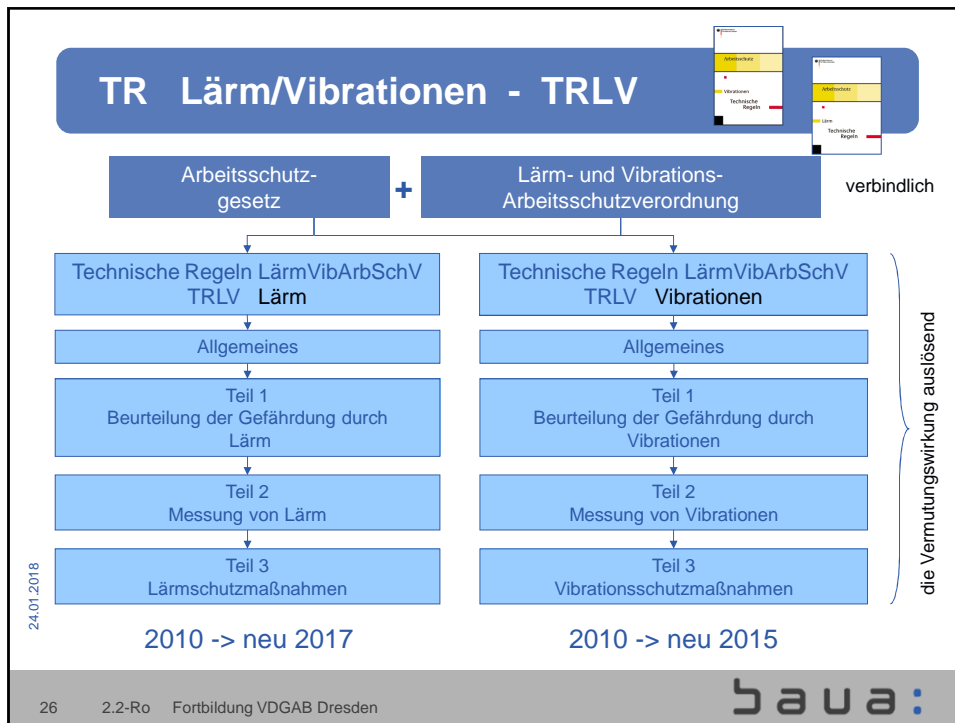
TR Lärm/Vibrationen - TRLV

Arbeitsschutz Vibrationen Technische Regeln

Arbeitsschutz Lärm Technische Regeln

Arbeitsschutzgesetz + Lärm- und Vibrations-Arbeitsschutzverordnung

verbindlich

Technische Regeln LärmVibArbSchV TRLV Lärm

Allgemeines

Teil 1 Beurteilung der Gefährdung durch Lärm

Teil 2 Messung von Lärm

Teil 3 Lärmschutzmaßnahmen

2010 -> neu 2017

Technische Regeln LärmVibArbSchV TRLV Vibrationen

Allgemeines

Teil 1 Beurteilung der Gefährdung durch Vibrationen

Teil 2 Messung von Vibrationen

Teil 3 Vibrationsschutzmaßnahmen

2010 -> neu 2015

die Vermutungswirkung auslösend

24.01.2018

26 2.2-Ro Fortbildung VDGAB Dresden

baua: